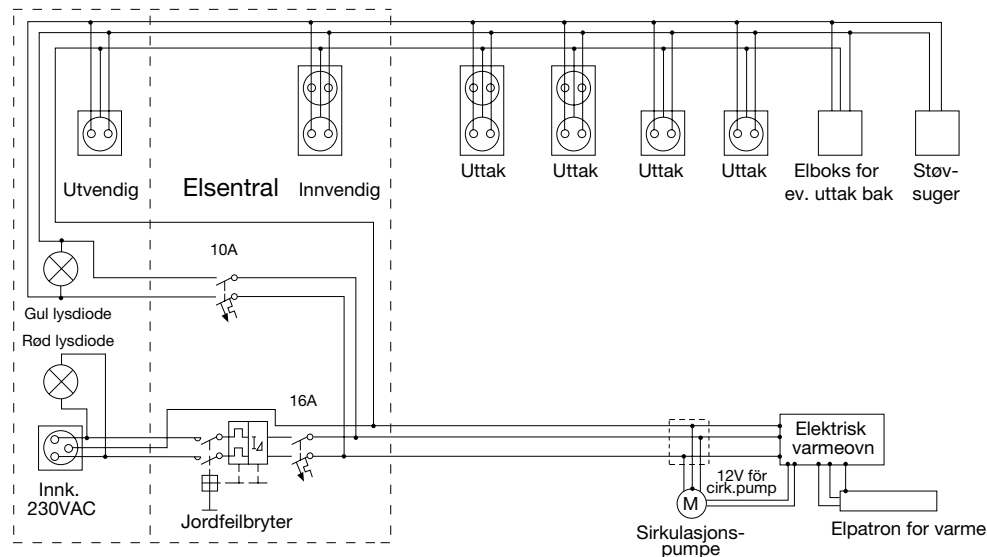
Utvendig

Elsentral

Innvendig

Uttak

Uttak

Uttak

Uttak

Elboks for ev. uttak bak

Støvsuger

10A

Gul lysdiode

Rød lysdiode

16A

$I_\Delta$

Innk. 230VAC

Jordfeilbryter

M

12V för cirk.pump

Elektrisk varmeovn

Sirkulasjonspumpe

Elpatron for varme